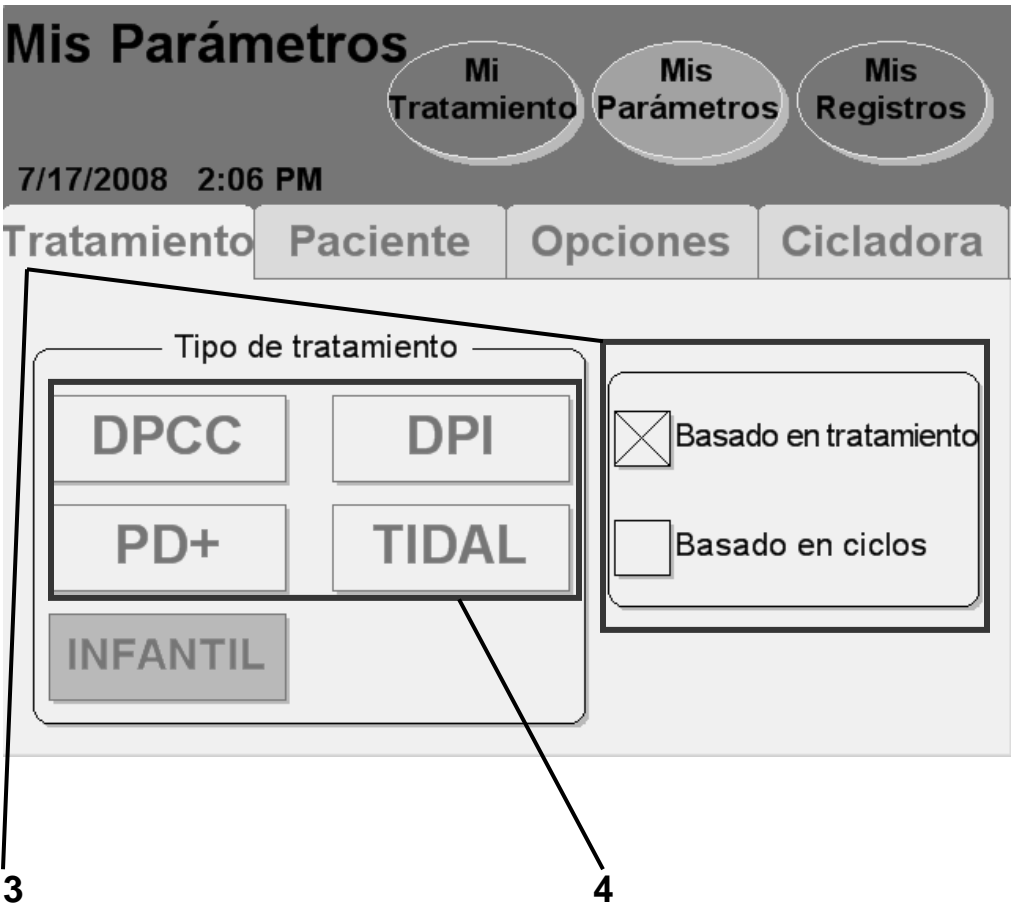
Mis Parámetros

Mi Tratamiento

Mis Parámetros

Mis Registros

7/17/2008 2:06 PM

Tratamiento

Paciente

Opciones

Cicladora

Tipo de tratamiento

DPCC

DPI

PD+

TIDAL

INFANTIL

Basado en tratamiento

Basado en ciclos

3

4